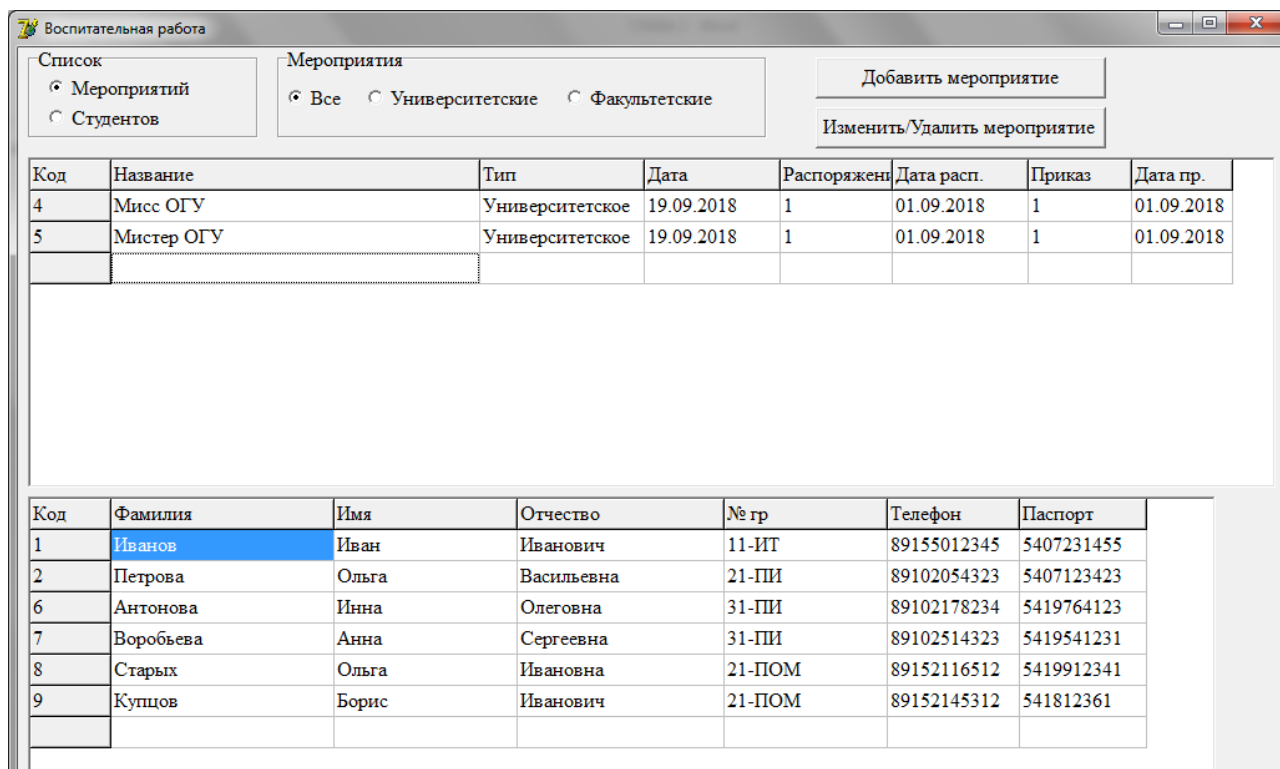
Воспитательная работа

Список
Мероприятий
Студентов

Мероприятия
Все
Университетские
Факультетские

Добавить мероприятие
Изменить/Удалить мероприятие

| Код | Название | Тип | Дата | Распоряжени | Дата расп. | Приказ | Дата пр. |
|---|---|---|---|---|---|---|---|
| 4 | Мисс ОГУ | Университетское | 19.09.2018 | 1 | 01.09.2018 | 1 | 01.09.2018 |
| 5 | Мистер ОГУ | Университетское | 19.09.2018 | 1 | 01.09.2018 | 1 | 01.09.2018 |
| | | | | | | | |

| Код | Фамилия | Имя | Отчество | № гр | Телефон | Паспорт |
|---|---|---|---|---|---|---|
| 1 | Иванов | Иван | Иванович | 11-ИТ | 89155012345 | 5407231455 |
| 2 | Петрова | Ольга | Васильевна | 21-ПИ | 89102054323 | 5407123423 |
| 6 | Антонова | Инна | Олеговна | 31-ПИ | 89102178234 | 5419764123 |
| 7 | Воробьева | Анна | Сергеевна | 31-ПИ | 89102514323 | 5419541231 |
| 8 | Старых | Ольга | Ивановна | 21-ПОМ | 89152116512 | 5419912341 |
| 9 | Купцов | Борис | Иванович | 21-ПОМ | 89152145312 | 541812361 |
| | | | | | | |